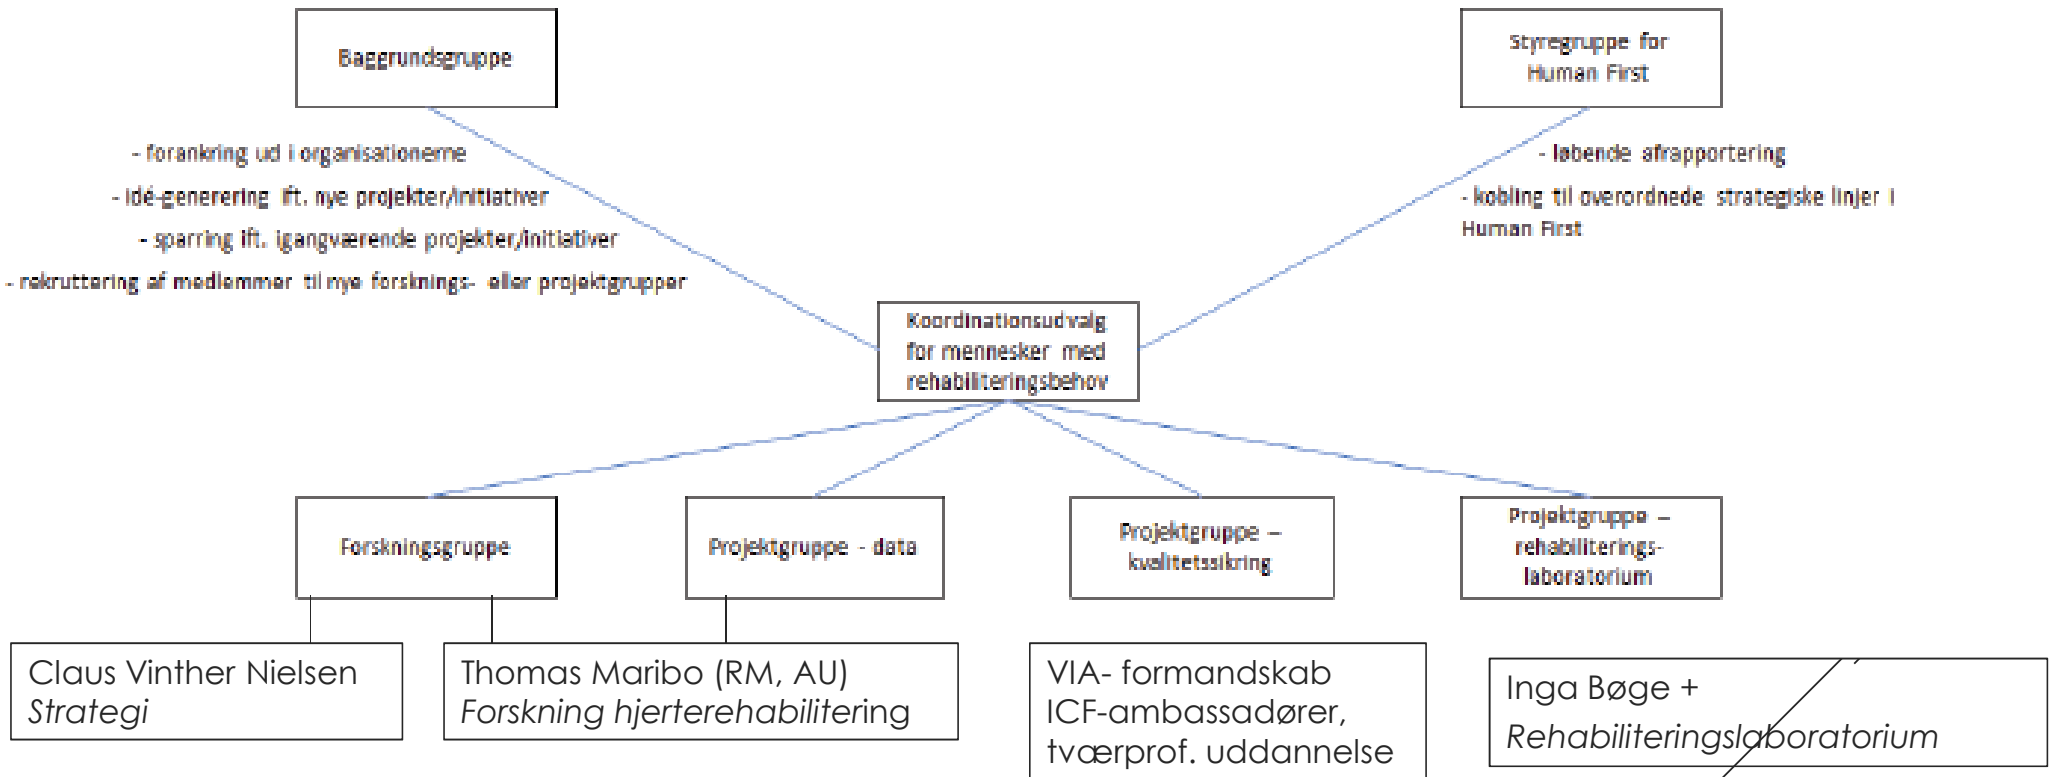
Baggrundsgruppe

Styregruppe for Human First

- forankring ud i organisationerne
- idé-generering ift. nye projekter/initiativer
- sparring ift. igangværende projekter/initiativer
- rekruttering af medlemmer til nye forsknings- eller projektgrupper

- løbende afrapportering
- kobling til overordnede strategiske linjer i Human First

Koordinationsudvalg for mennesker med rehabiliteringsbehov

Forskningsgruppe

Projektgruppe - data

Projektgruppe – kvalitetssikring

Projektgruppe – rehabiliterings-laboratorium

Claus Vinther Nielsen
*Strategi*

Thomas Maribo (RM, AU)
*Forskning hjerterehabilitering*

VIA- formandskab
ICF-ambassadører,
tværprof. uddannelse

Inga Bøge +
*Rehabiliteringslaboratorium*